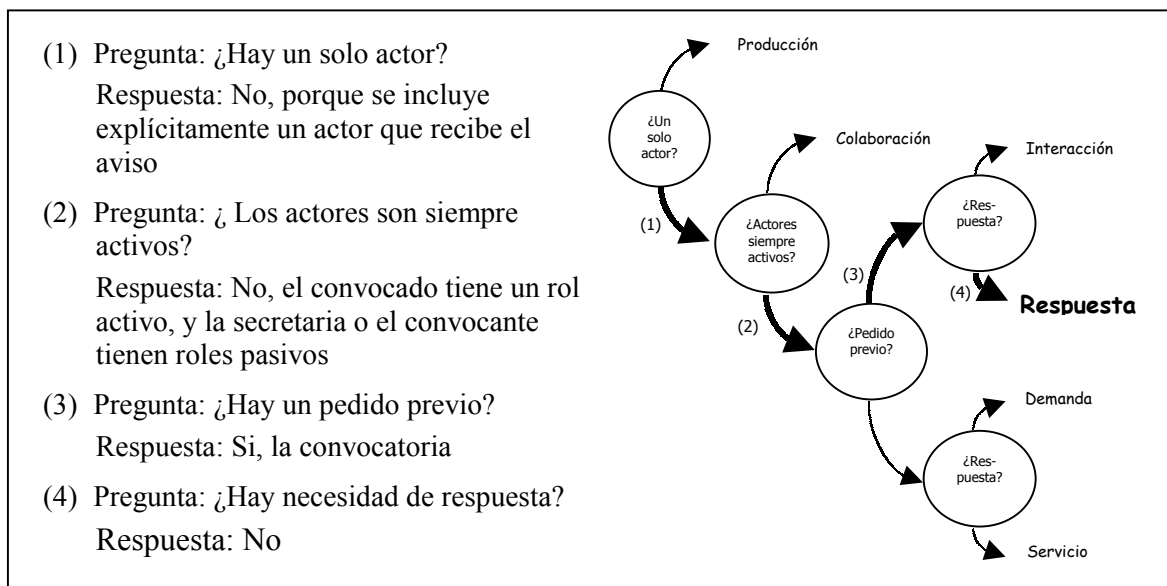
(1) Pregunta: ¿Hay un solo actor?
Respuesta: No, porque se incluye explícitamente un actor que recibe el aviso

(2) Pregunta: ¿ Los actores son siempre activos?
Respuesta: No, el convocado tiene un rol activo, y la secretaria o el convocante tienen roles pasivos

(3) Pregunta: ¿Hay un pedido previo?
Respuesta: Si, la convocatoria

(4) Pregunta: ¿Hay necesidad de respuesta?
Respuesta: No

Producción

¿Un solo actor?

Colaboración

Interacción

(1)

¿Actores siempre activos?

¿Res-puesta?

(3)

(4)

Respuesta

(2)

¿Pedido previo?

Demanda

¿Res-puesta?

Servicio